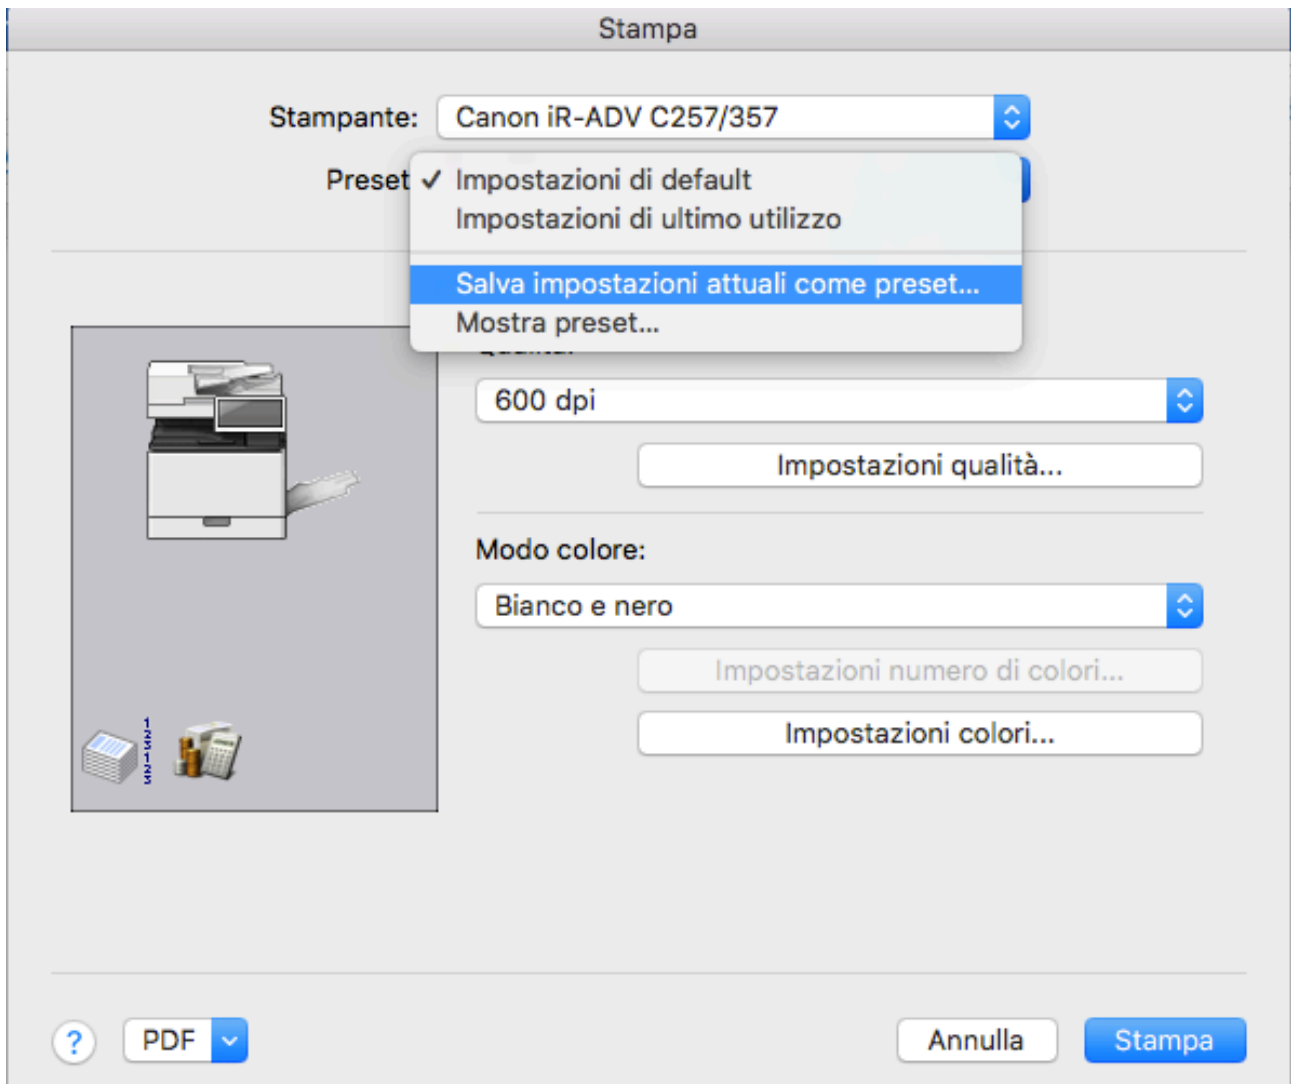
Stampa

Stampante: Canon iR-ADV C257/357

Preset ✓ Impostazioni di default
Impostazioni di ultimo utilizzo

Salva impostazioni attuali come preset...
Mostra preset...

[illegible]

600 dpi

Impostazioni qualità...

Modo colore:

Bianco e nero

Impostazioni numero di colori...

Impostazioni colori...

?

PDF

Annulla

Stampa